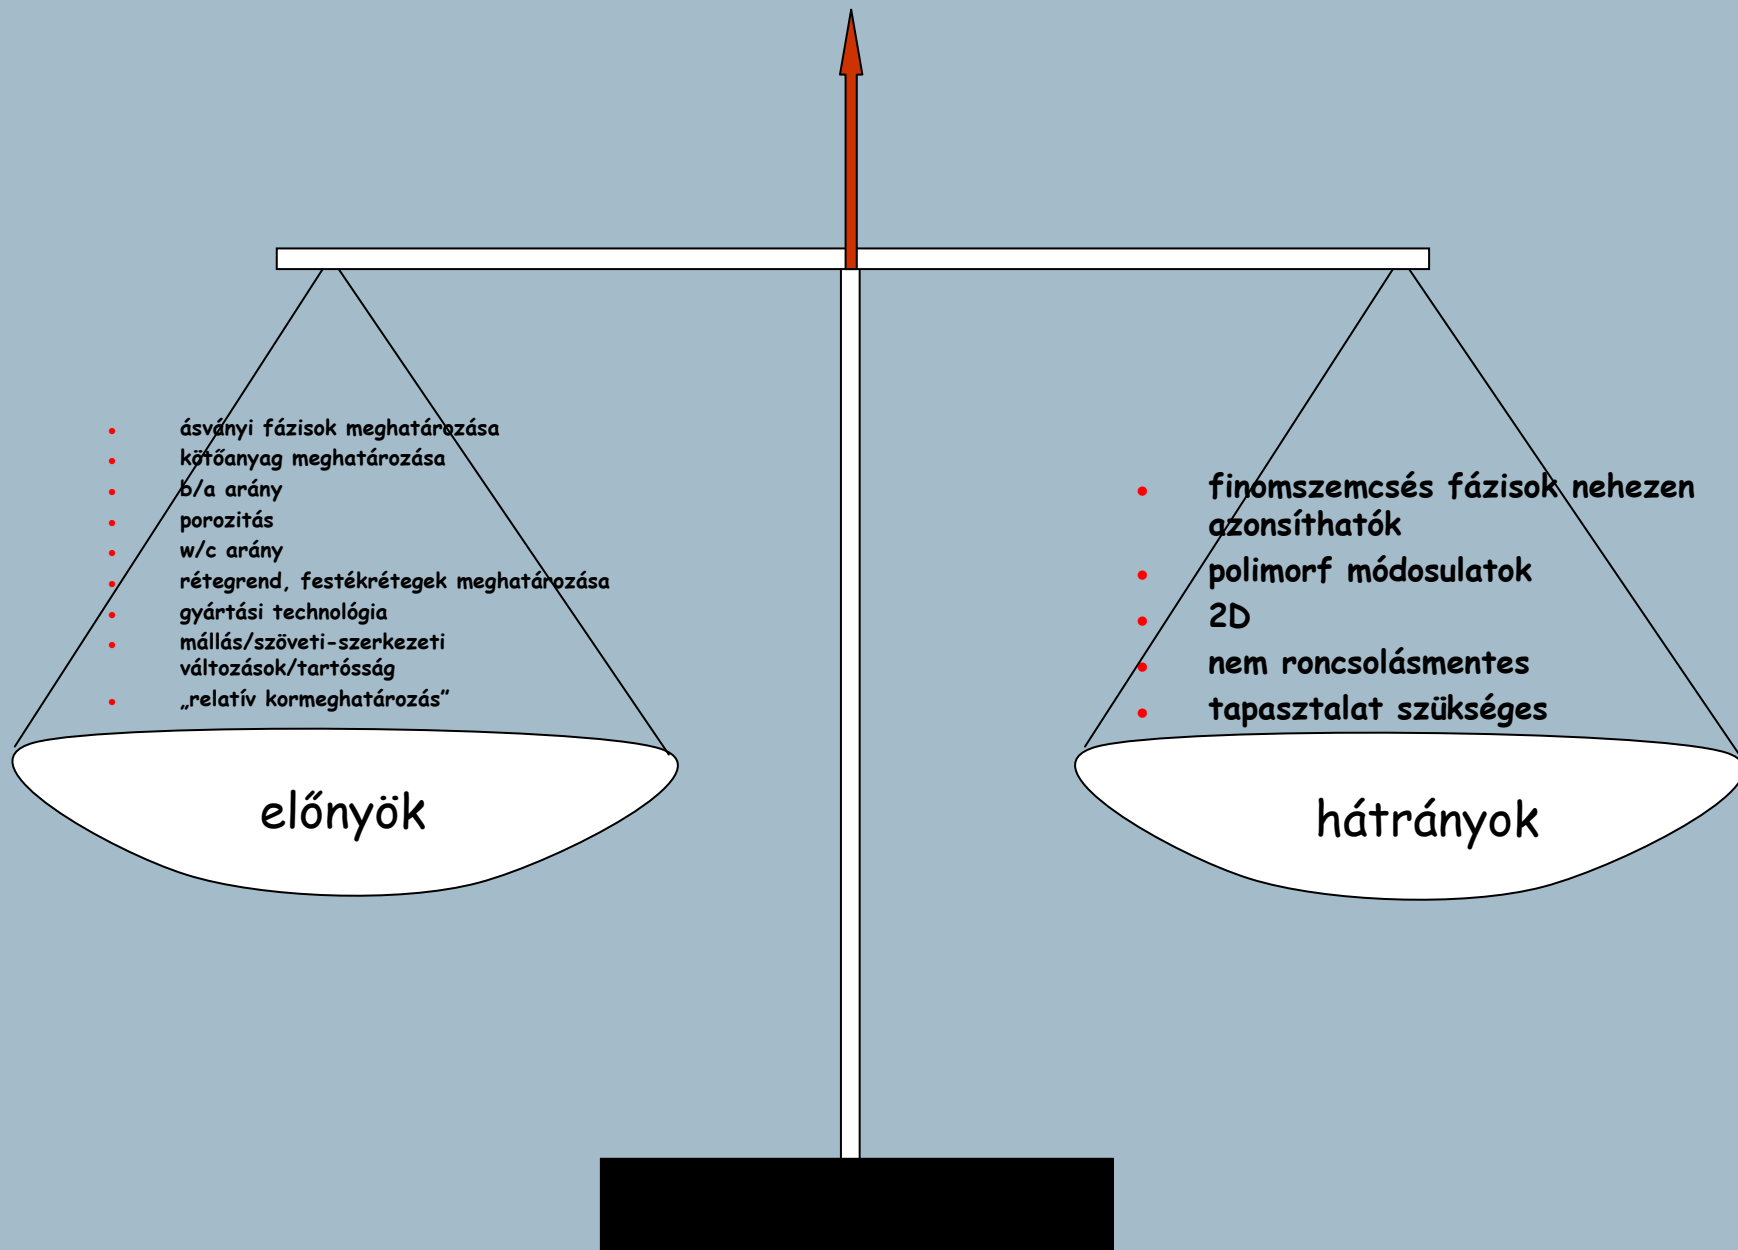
- ásványi fázisok meghatározása
- kötőanyag meghatározása
- b/a arány
- porozitás
- w/c arány
- rétegrend, festékrétegek meghatározása
- gyártási technológia
- mállás/szöveti-szerkezeti változások/tartósság
- „relatív kormeghatározás”

előnyök

- finomszemcsés fázisok nehezen azonsíthatók
- polimorf módosulatok
- 2D
- nem roncsolásmentes
- tapasztalat szükséges

hátrányok